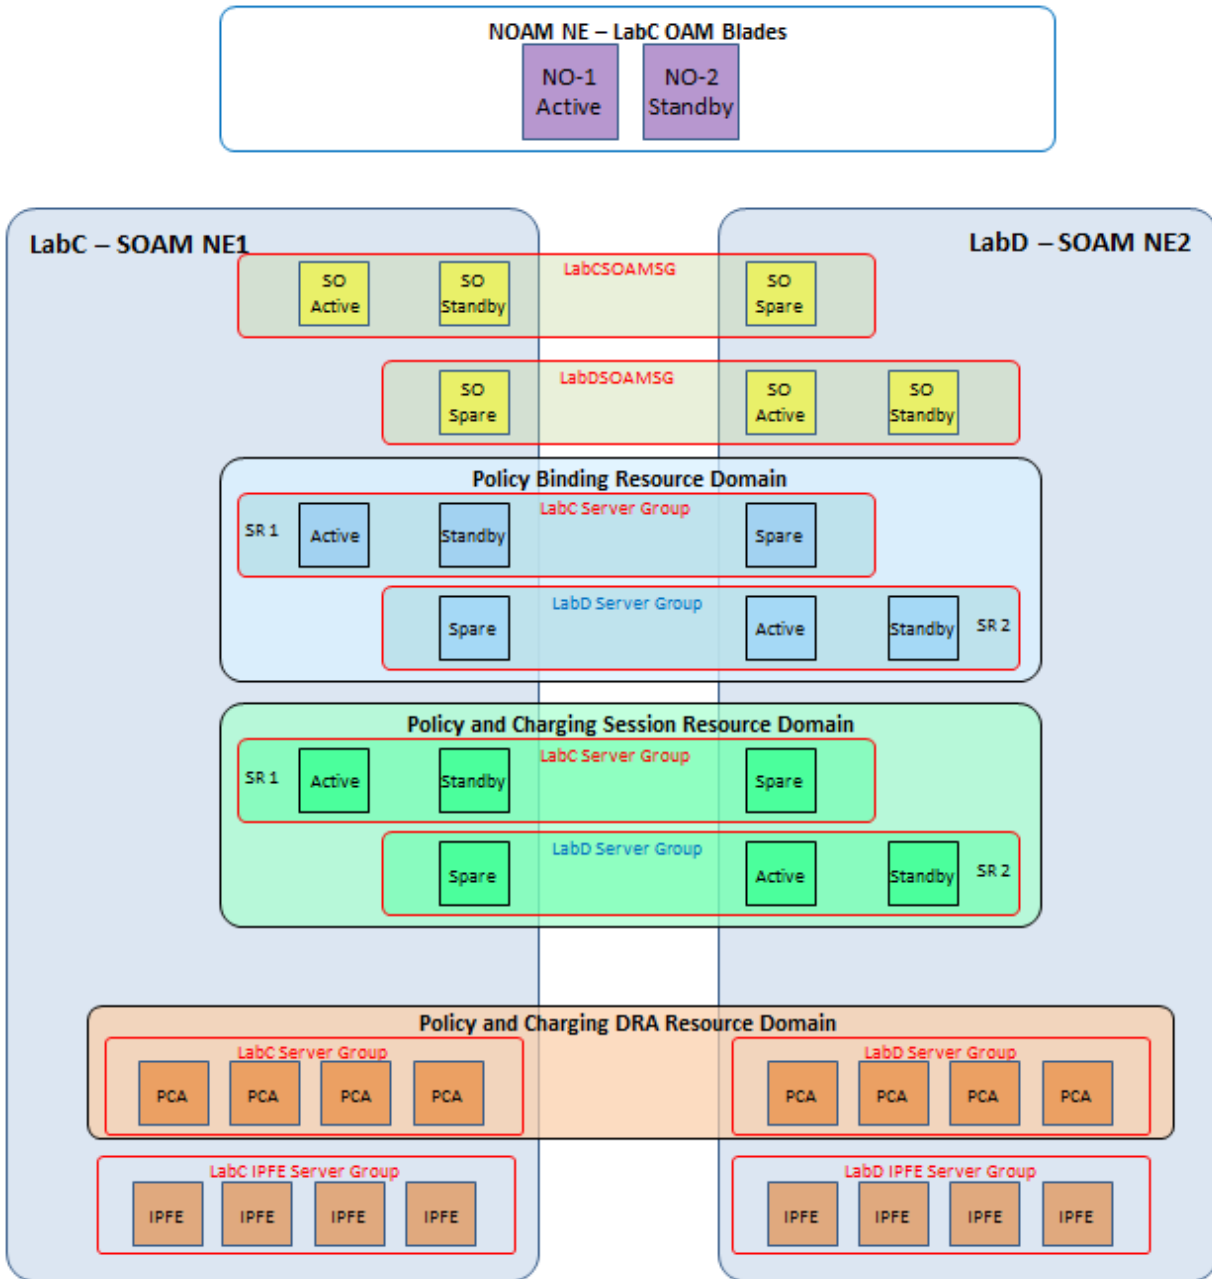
NOAM NE – LabC OAM Blades

NO-1 Active

NO-2 Standby

LabC – SOAM NE1

LabD – SOAM NE2

LabCSOAMSG

SO Active

SO Standby

SO Spare

LabDSOAMSG

SO Spare

SO Active

SO Standby

Policy Binding Resource Domain

LabC Server Group

SR 1

Active

Standby

Spare

LabD Server Group

Spare

Active

Standby

SR 2

Policy and Charging Session Resource Domain

LabC Server Group

SR 1

Active

Standby

Spare

LabD Server Group

Spare

Active

Standby

SR 2

Policy and Charging DRA Resource Domain

LabC Server Group

PCA PCA PCA PCA

LabD Server Group

PCA PCA PCA PCA

LabC IPFE Server Group

IPFE IPFE IPFE IPFE

LabD IPFE Server Group

IPFE IPFE IPFE IPFE